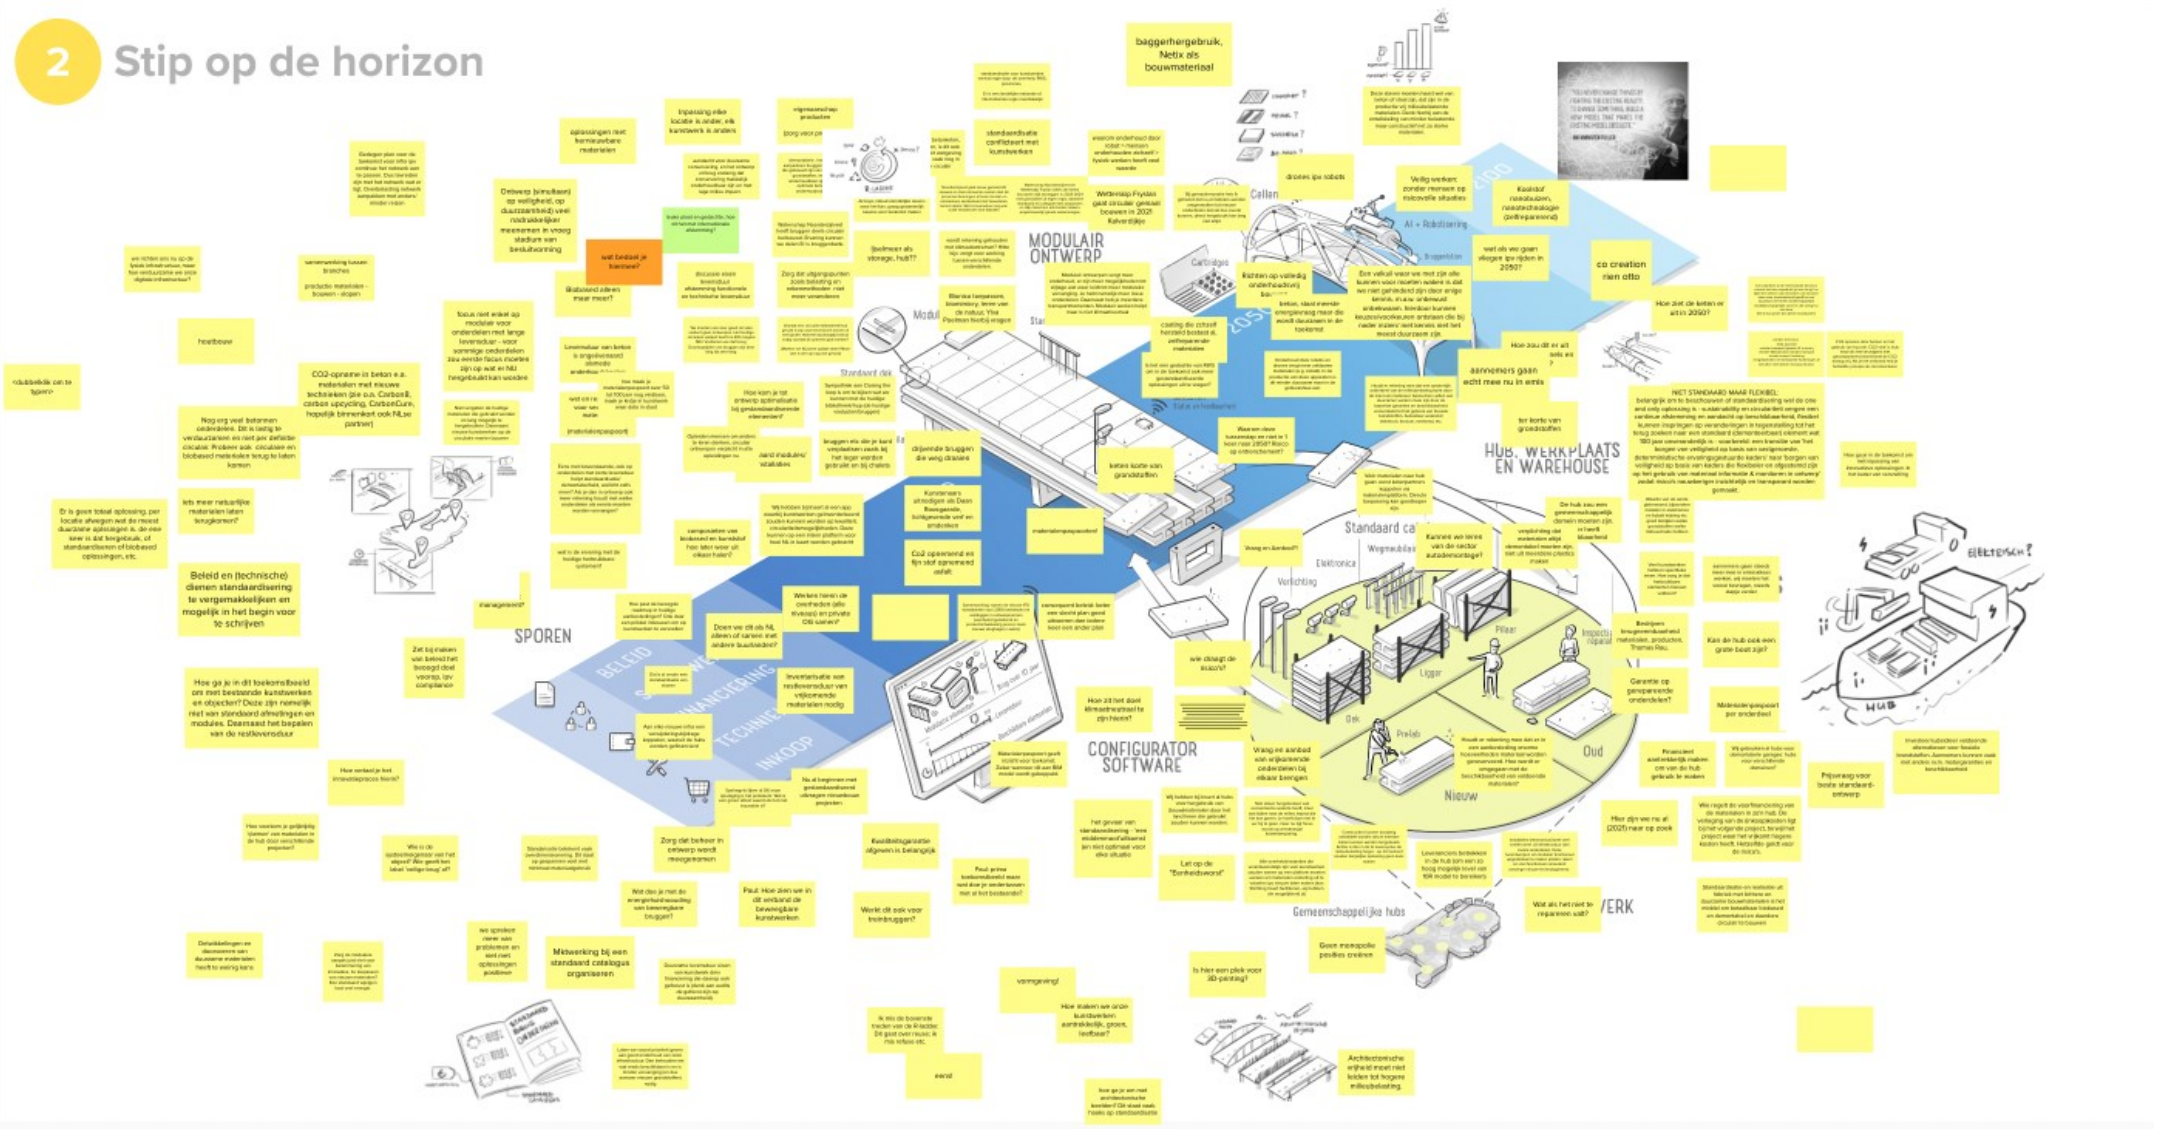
2 Stip op de horizon

baggerhergebruik, Netix als bouwmateriaal

MODULAIR ONTWERP

HUB, WERKPLAATS EN WAREHOUSE

CONFIGURATOR SOFTWARE

SPOREN

BELEID

FINANCIERING

TECHNIEK

INKOOP

Standaard cat

Nieuw

Oud

Gemeenschappelijke hubs

ELEKTRISCH?

HUB

2050

2100

Al + Robotisering

co creation rien otto

wat bedoel je hiermee?

Beleid en (technische) diensten standaardisering te vergemakkelijken en mogelijk in het begin voor te schrijven

Hoe ga je in dit toekomstbeeld om met bestaande kunstwerken en objecten? Deze zijn namelijk niet van standaard afmetingen en modules. Daarnaast het bepalen van de restlevensduur

Nog erg veel betonnen onderdelen. Dit is lastig te verduurzamen en niet per definitie circulair. Probeer ook circulaire en biobased materialen terug te laten komen

CO2-opname in beton e.a. materialen met nieuwe technieken (zie o.a. Carbonll, carbon upcycling, CarbonCure, hopelijk binnenkort ook NL-se partner)

Focus niet enkel op modulair voor onderdelen met lange levensduur

Ontwerp (simulatie) op veiligheid, op duurzaamheid) veel nadrukkelijker meenemen in vroeg stadium van besluitvorming

Biobased alleen maar meer?

Zorg dat beheer in ontwerp wordt meegenomen

Medewerking bij een standaard catalogus organiseren

Goen monopolie posities creëren

Architectonische vrijheid moet niet leiden tot hogere milieubelasting

Veilig werken zonder mensen op risicovolle situaties

drones ipv robots

Wetenschap Fryslan gaat circulair gemaal bouwen in 2021 Kalverdijke

standaardisatie conflicteert met kunstwerken

Hoe ziet de keten er uit in 2050?

aannemers gaan echt mee nu in ernis

ter korte van grondstoffen

NIET STANDAARD MAAR FLEXIBEL

Kunnen we leren van de sector autodemontage?

Garantie op gerepareerde onderdelen?

Kan de hub ook een grote boot zijn?

Materialenpaspoort per onderdeel

Prijsvraag voor beste standaard-ontwerp

Wat als het niet te repareren valt?

Waar zijn we nu al (2021) naar op zoek

Let op de "Eenheidsworst"

Vraag en aanbod van afgedankte onderdelen bij elkaar brengen

wie draagt de kosten?

Hoe zit het doel klimaatneutraal te zijn hierin?

Kwaliteitsgarantie afgeven is belangrijk

Werkt dit ook voor treinbruggen?

Is hier een plek voor 3D-printing?

Hoe maken we onze kunstwerken aantrekkelijk, groen, leefbaar?

vormgeving!

eenvoudig

Doen we dit als NL alleen of samen met andere buurlanden?

Inventarisatie van restlevensduur van vrijkomende materialen nodig

Werken hieren de overheden (alle niveaus) en private OG samen?

Co2 opnemend en fijn stof opnemend asfalt

Kunstwerken afbreken als Dein Bouwgarage

materialenpaspoort

beton korte van grondstoffen

management

Zet bij maken van beleid het bewegd doel vooraf, ipv compliance

Hoe verkeer je het innovatieproces hierin?

Paul: Hoe zien we in dit verband de bewegbare kunstwerken

Wat doe je met de energiehuishouding van beweegbare bruggen?

we spreken meer van problemen en niet van oplossingen positieve

Detailklediingen en duurzame materialen heeft tu weinig kans

heatbouw

Koolstof neesbuizen, nanotechnologie (zelfreparerend)

wat als we gaan vliegen ipv rijden in 2050?

Hoe zou dit er uit zien en

Modulair

Standaard dek

Cartridges

Wegmeubilair

Elektronica

Verlichting

Pijler

Ligger

Dek

Prefab

Impacts reparatie

Financieel aantrekkelijk maken om van de hub gebruik te maken

Wie regelt de voorfinanciering?

Zorg dat uitgangspunten zoals belasting en robemverbetsteden niet meer veranderen

Biobased alleen maar meer?

Levensduur van beton is ongelooflijk

Paul: prima toekomstbeeld maar wat doe je onderhouden met al het bestaande?

opslagen met hernieuwbare materialen

ipassing elke locatie is anders, elk kunstwerk is anders

eigenaarschap productie

bijvoorbeeld aan storage, hub??

Bijdragen de Bouw, innovatie

Waarom deze toekomstbeeld niet in 1 keer naar 2050? Ruim op ontwerp?

cooling die zichzelf herstellt bestaat al, zelfreparerende materialen

Bieden op volledig onderhoudsvrij bouwen?

Een valkuil waar we met zijn alle kunnen voor moeten weten

Veilig werken

Standaardisatie en loskoppelen van kunstwerken en decoratie zodat die in goede omstandigheden kan worden hergebruikt

Wie is de opdrachtgever van het object? Wie geeft het label 'veiligerings' af?

Hoe voorkom je gelijktijdig 'dumpen' van materialen in de hub door verschillende projecten?

Standaarde bedoeld vaak overdimensionering

Ik mis de bovenste treden van de R-ladder. Dit gaat over reuse, ik mis refuse etc.

Hoe ga je om met architectonische kaders? Dit staat vaak haaks op standaardisatie

Er is geen totaal oplossing, per locatie afwegen wat de meest duurzame oplossing is

iets meer natuurlijke materialen laten terugkomen?

we richten ons nu op de fysiek infrastructuur, maar hoe verduurzame we onze digitale infrastructuur?

samenwerking tussen branches productie materiaals - bouwen - slopen

<dubbelcheck om te typen>

(materialenpaspoort)

wat is de invloed van nadere ontwikkelingen

Hoe kan je tot ontwerp optimalisatie bij gestandaardiseerde elementen?

bruggen als die je kunt verplaatsen

vrijdende bruggen die weg draaien

Nu al beginnen met gestandaardiseerd ontwerpen nieuwbouw projecten

Standaard modules/ vitalisties

composieten van biobased en kunststof hoe laten weer uit elkaar halen?